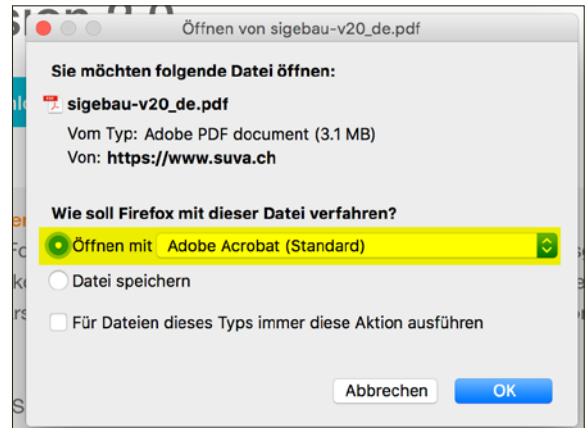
Öffnen von sigebau-v20_de.pdf

Sie möchten folgende Datei öffnen:

sigebau-v20_de.pdf

Vom Typ: Adobe PDF document (3.1 MB)

Von: https://www.suva.ch

Wie soll Firefox mit dieser Datei verfahren?

Öffnen mit Adobe Acrobat (Standard)

Datei speichern

Für Dateien dieses Typs immer diese Aktion ausführen

Abbrechen

OK